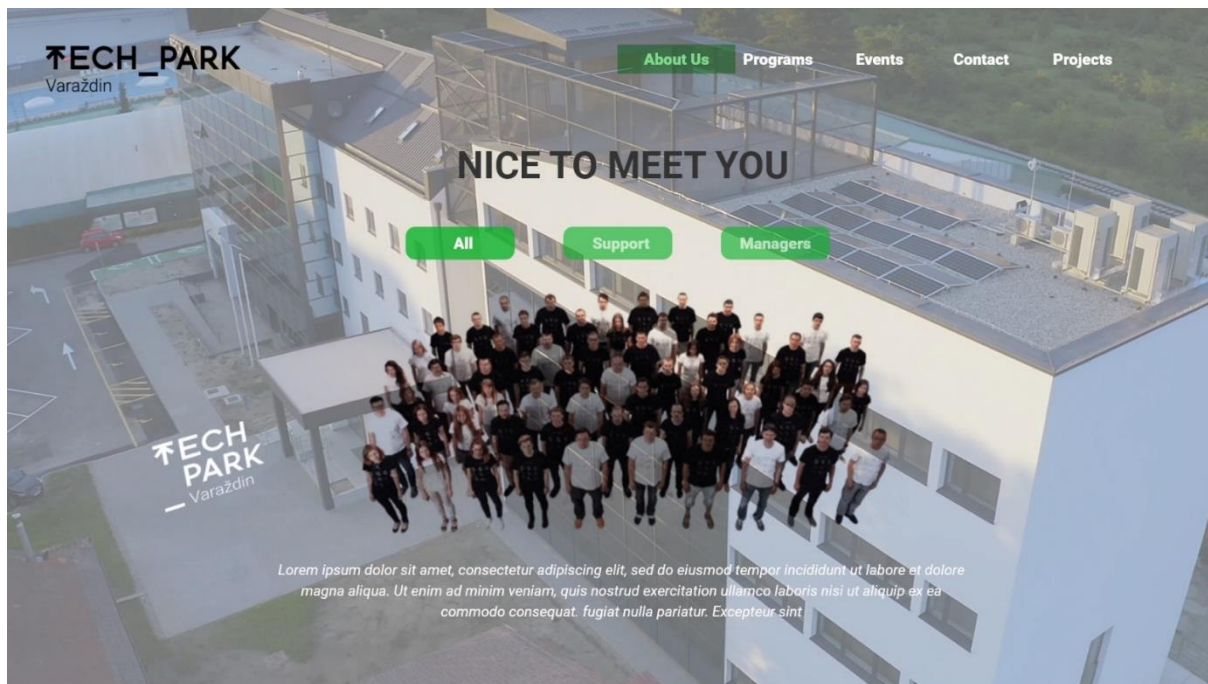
TECH_PARK
Varaždin

About Us Programs Events Contact Projects

NICE TO MEET YOU

All Support Managers

TECH PARK
Varaždin

Lorem ipsum dolor sit amet, consectetur adipiscing elit, sed do eiusmod tempor incididunt ut labore et dolore magna aliqua. Ut enim ad minim veniam, quis nostrud exercitation ullamco laboris nisi ut aliquip ex ea commodo consequat. fugiat nulla pariatur. Excepteur sint